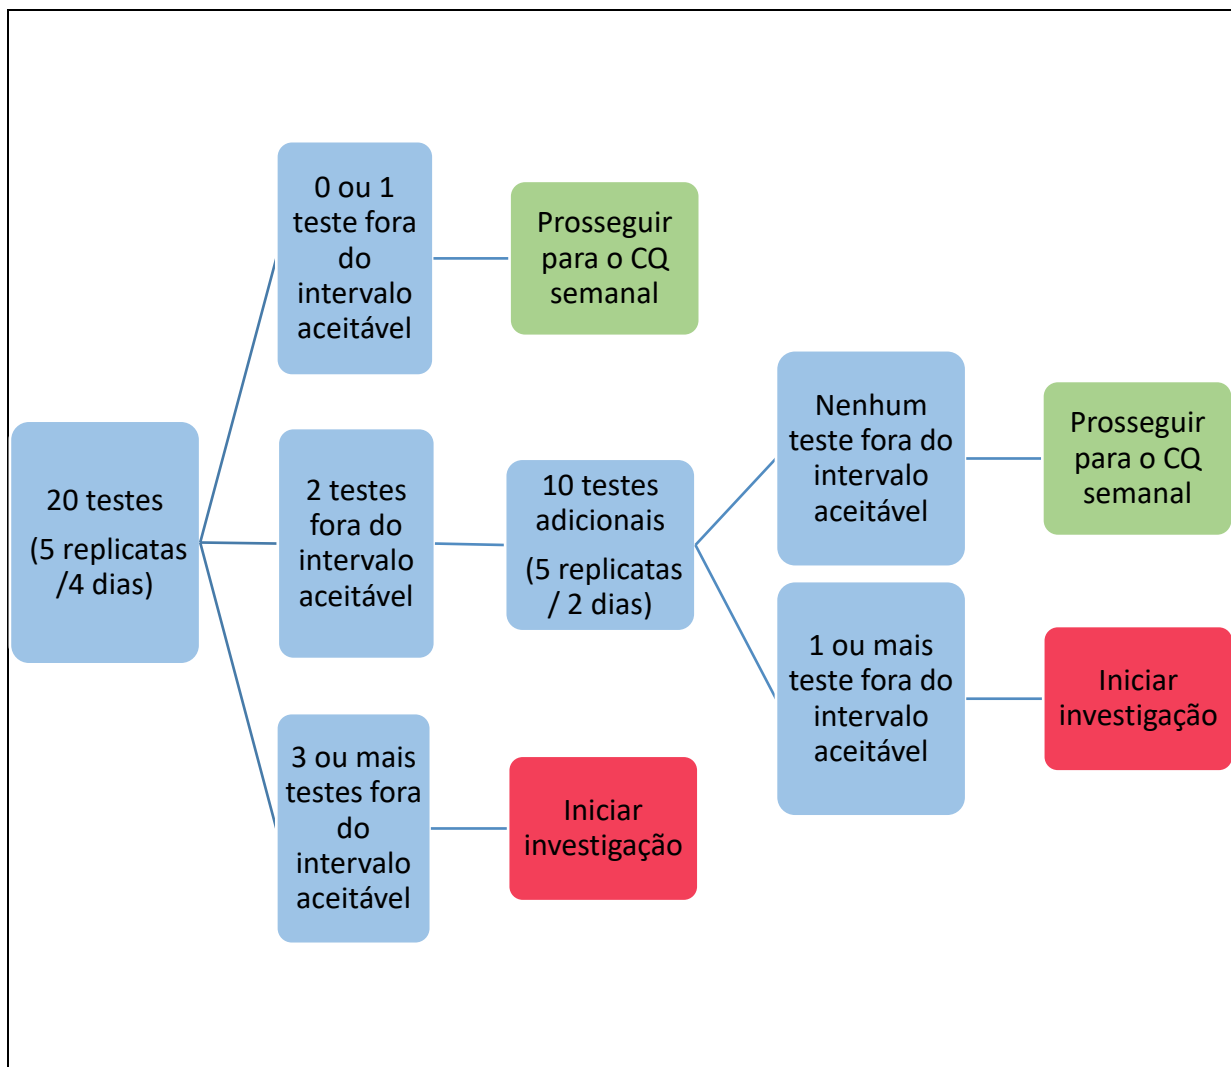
20 testes

(5 replicatas /4 dias)

0 ou 1 teste fora do intervalo aceitável

Prosseguir para o CQ semanal

2 testes fora do intervalo aceitável

10 testes adicionais

(5 replicatas / 2 dias)

Nenhum teste fora do intervalo aceitável

Prosseguir para o CQ semanal

1 ou mais teste fora do intervalo aceitável

Iniciar investigação

3 ou mais testes fora do intervalo aceitável

Iniciar investigação